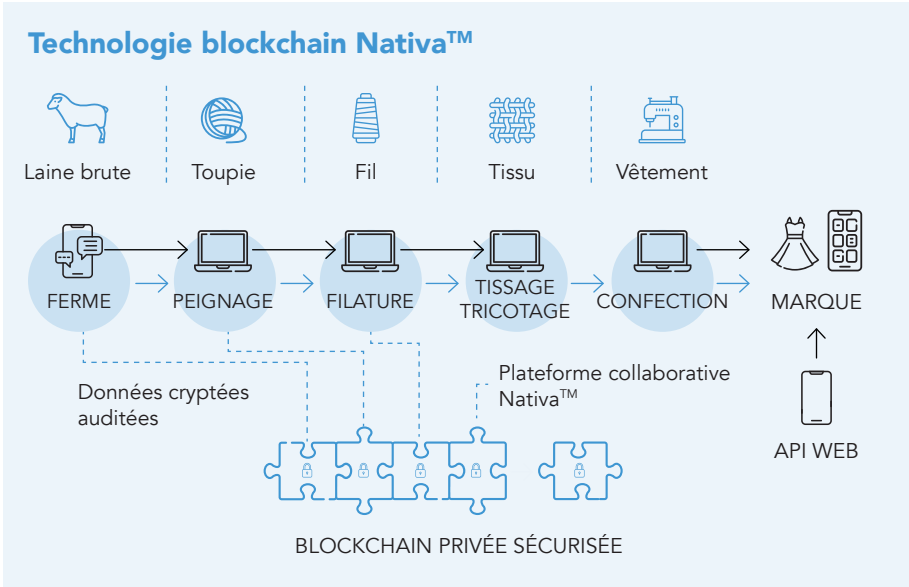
Technologie blockchain Nativa™

Laine brute

Toupie

Fil

Tissu

Vêtement

FERME

PEIGNAGE

FILATURE

TISSAGE TRICOTAGE

CONFECTION

MARQUE

Données cryptées auditées

Plateforme collaborative Nativa™

API WEB

BLOCKCHAIN PRIVÉE SÉCURISÉE